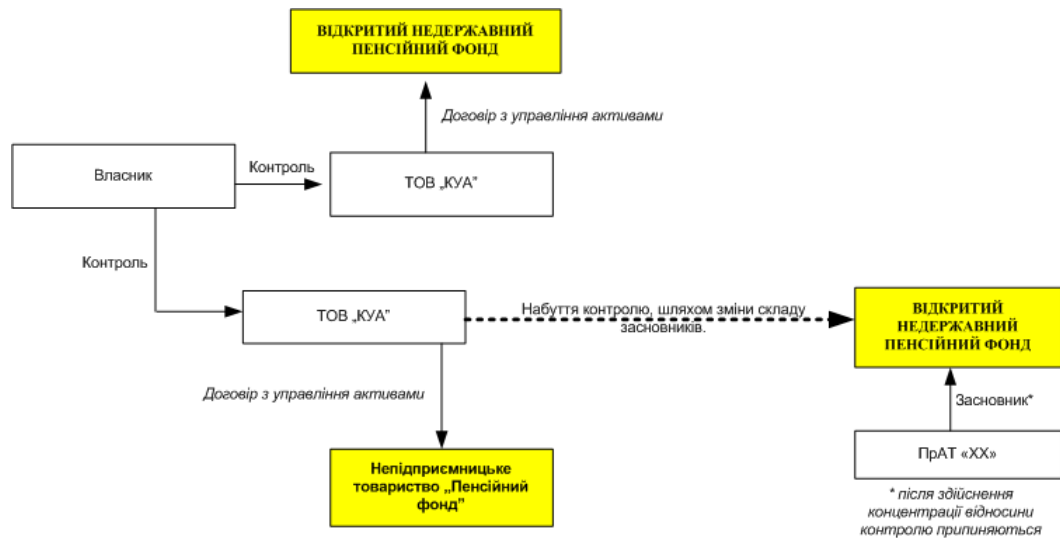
ВІДКРИТИЙ НЕДЕРЖАВНИЙ ПЕНСІЙНИЙ ФОНД

Договір з управління активами

Власник

Контроль

ТОВ „КУА"

Контроль

ТОВ „КУА"

Набуття контролю, шляхом зміни складу засновників.

ВІДКРИТИЙ НЕДЕРЖАВНИЙ ПЕНСІЙНИЙ ФОНД

Договір з управління активами

Засновник*

ПрАТ «ХХ»

Непідприємницьке товариство „Пенсійний фонд"

* після здійснення концентрації відносини контролю припиняються